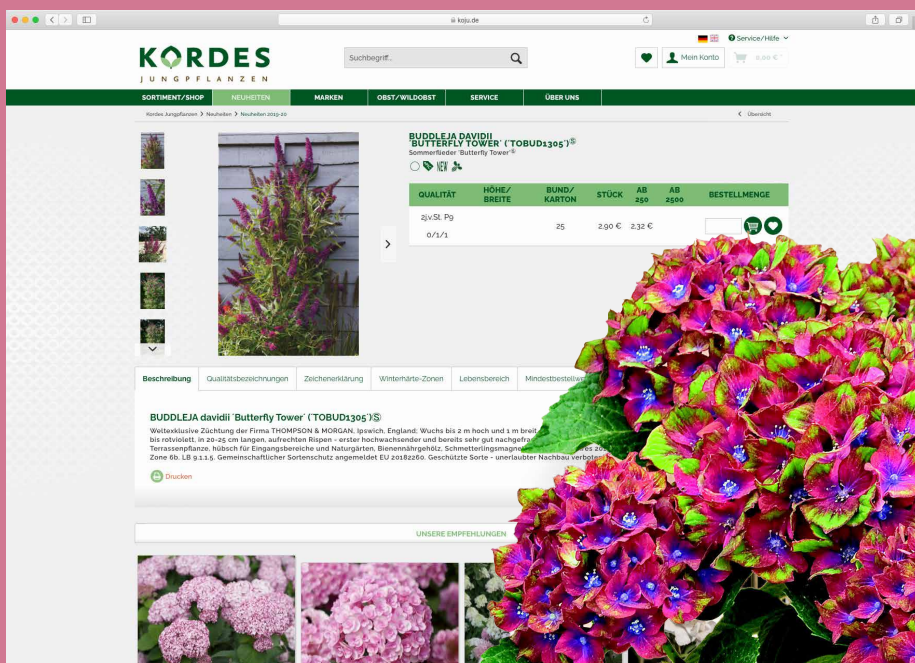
koju.de

Service/Hilfe

KORDES
JUNGPFLANZEN

Suchbegriff...

Mein Konto

0,00 €

SORTIMENT/SHOP | NEUHEITEN | MARKEN | OBST/WILDOBST | SERVICE | ÜBER UNS

Kordes Jungpflanzen > Neuheiten > Neuheiten 2019-20

< Übersicht

BUDDLEJA DAVIDII 'BUTTERFLY TOWER' ('TOBUD1305')®
Sommerflieder 'Butterfly Tower'®

NEW

| QUALITÄT | HÖHE/ BREITE | BUND/ KARTON | STÜCK | AB 250 | AB 2500 | BESTELLMENGE |
|---|---|---|---|---|---|---|
| 2j.v.St. P9 0/1/1 | | 25 | 2,90 € | 2,32 € | | |

Beschreibung | Qualitätsbezeichnungen | Zeichenerklärung | Winterhärte-Zonen | Lebensbereich | Mindestbestellw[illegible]

BUDDLEJA davidii 'Butterfly Tower' ('TOBUD1305')®
Weltexklusive Züchtung der Firma THOMPSON & MORGAN, Ipswich, England; Wuchs bis 2 m hoch und 1 m breit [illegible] bis rotviolett, in 20-25 cm langen, aufrechten Rispen - erster hochwachsender und bereits sehr gut nachgefra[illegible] Terrassenpflanze, hübsch für Eingangsbereiche und Naturgärten, Bienennährgehölz, Schmetterlingsmagne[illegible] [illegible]es 20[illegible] Zone 6b, LB 9.1.1.5. Gemeinschaftlicher Sortenschutz angemeldet EU 20182260. Geschützte Sorte - unerlaubter Nachbau verbote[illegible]

Drucken

UNSERE EMPFEHLUNGEN